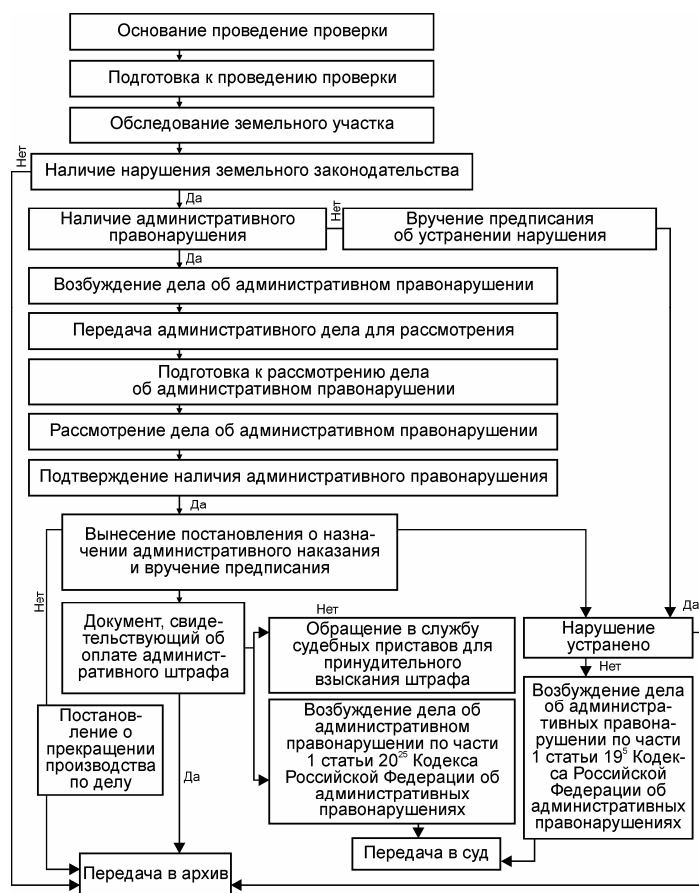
Основание проведение проверки

Подготовка к проведению проверки

Обследование земельного участка

Нет

Наличие нарушения земельного законодательства

Да

Наличие административного правонарушения

Нет

Вручение предписания об устранении нарушения

Да

Возбуждение дела об административном правонарушении

Передача административного дела для рассмотрения

Подготовка к рассмотрению дела об административном правонарушении

Рассмотрение дела об административном правонарушении

Подтверждение наличия административного правонарушения

Да

Вынесение постановления о назначении административного наказания и вручение предписания

Нет

Документ, свидетельствующий об оплате административного штрафа

Нет

Обращение в службу судебных приставов для принудительного взыскания штрафа

Да

Нарушение устранено

Нет

Постановление о прекращении производства по делу

Да

Возбуждение дела об административном правонарушении по части 1 статьи $20^{25}$ Кодекса Российской Федерации об административных правонарушениях

Возбуждение дела об административных правонарушении по части 1 статьи $19^{5}$ Кодекса Российской Федерации об административных правонарушениях

Передача в суд

Передача в архив